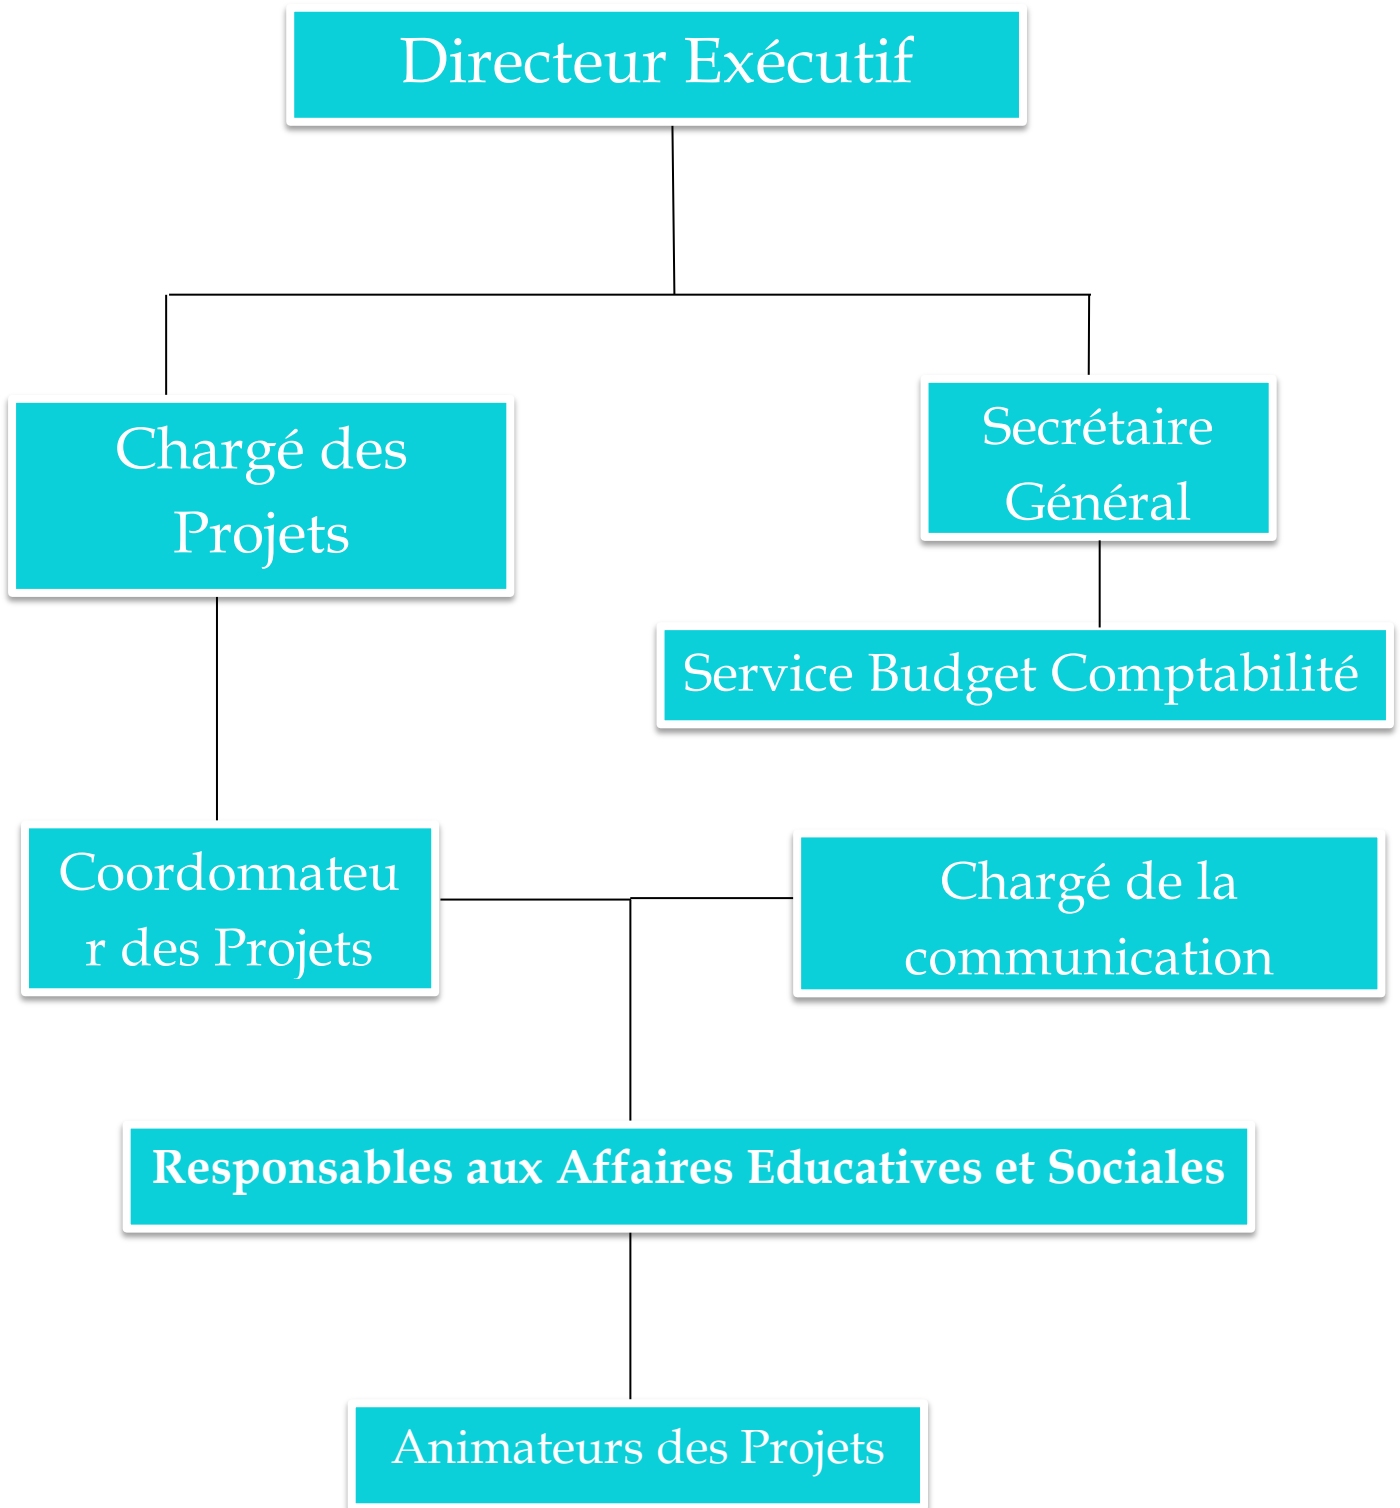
Directeur Exécutif

Chargé des Projets

Secrétaire Général

Service Budget Comptabilité

Coordonnateur des Projets

Chargé de la communication

Responsables aux Affaires Educatives et Sociales

Animateurs des Projets